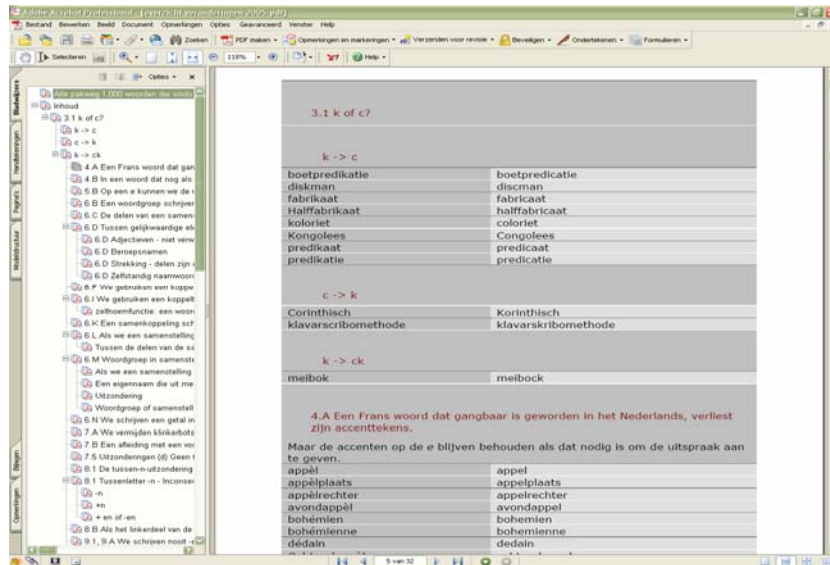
Adobe Acrobat Professional - [overzicht wijzigingen 2005.pdf]

Bestand Bewerken Beeld Document Opmerkingen Opties Geavanceerd Venster Help

Zoeken PDF maken Opmerkingen en markeringen Verzenden voor revisie Beveiligen Ondertekenen Formulieren

Selecteren 118% Help

Opties

Bladwijzers Handtekeningen Pagina's Modelstructuur Bijlagen Opmerkingen

Alle pakweg 1.000 woorden die sinds
Inhoud
3.1 k of c?
k -> c
c -> k
k -> ck
4.A Een Frans woord dat gan
4.B In een woord dat nog als
5.B Op een e kunnen we de
6.B Een woordgroep schrijver
6.C De delen van een samen
6.D Tussen gelijkwaardige ele
6.D Adjectieven - niet verw
6.D Beroepsnamen
6.D Strekking - delen zijn
6.D Zelfstandig naamwoord
6.F We gebruiken een koppe
6.I We gebruiken een koppelt
zelfnoemfunctie: een woor
6.K Een samenkoppeling sch
6.L Als we een samenstelling
Tussen de delen van de sa
6.M Woordgroep in samenste
Als we een samenstelling
Een eigennaam die uit me
Uitzondering
Woordgroep of samenstell
6.N We schrijven een getal in
7.A We vermijden klinkerbots
7.B Een afleiding met een voo
7.S Uitzonderingen (d) Geen t
8.1 De tussen-n-uitzondering
8.1 Tussenletter -n - Inconsei
-n
+n
+ en of -en
8.B Als het linkerdeel van de
9.1, 9.A We schrijven nood -

3.1 k of c?

k -> c

| | |
|---|---|
| boetpredikatie | boetpredicatie |
| diskman | discman |
| fabrikaat | fabricaat |
| Halffabrikaat | halffabricaat |
| koloriet | coloriet |
| Kongolees | Congolees |
| predikaat | predicaat |
| predikatie | predicatie |

c -> k

| | |
|---|---|
| Corinthisch | Korinthisch |
| klavarscribomethode | klavarskribomethode |

k -> ck

| | |
|---|---|
| meibok | meibock |

4.A Een Frans woord dat gangbaar is geworden in het Nederlands, verliest zijn accenttekens.

Maar de accenten op de e blijven behouden als dat nodig is om de uitspraak aan te geven.

| | |
|---|---|
| appèl | appel |
| appèlplaats | appelplaats |
| appèlrechter | appelrechter |
| avondappèl | avondappel |
| bohémien | bohemien |
| bohémienne | bohemienne |
| dédain | dedain |

5 van 32